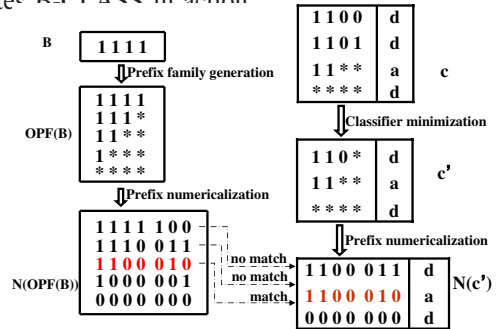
B
1 1 1 1
Prefix family generation
OPF(B)
1 1 1 1
1 1 1 *
1 1 * *
1 * * *
* * * *
Prefix numericalization
N(OPF(B))
1 1 1 1 1 0 0
1 1 1 0 0 1 1
1 1 0 0 0 1 0
1 0 0 0 0 0 1
0 0 0 0 0 0 0
no match
no match
match

| 1 1 0 0 | d |
|---|---|
| 1 1 0 1 | d |
| 1 1 * * | a |
| * * * * | d |

c
Classifier minimization

| 1 1 0 * | d |
|---|---|
| 1 1 * * | a |
| * * * * | d |

c'
Prefix numericalization

| 1 1 0 0 0 1 1 | d |
|---|---|
| 1 1 0 0 0 1 0 | a |
| 0 0 0 0 0 0 0 | d |

N(c')